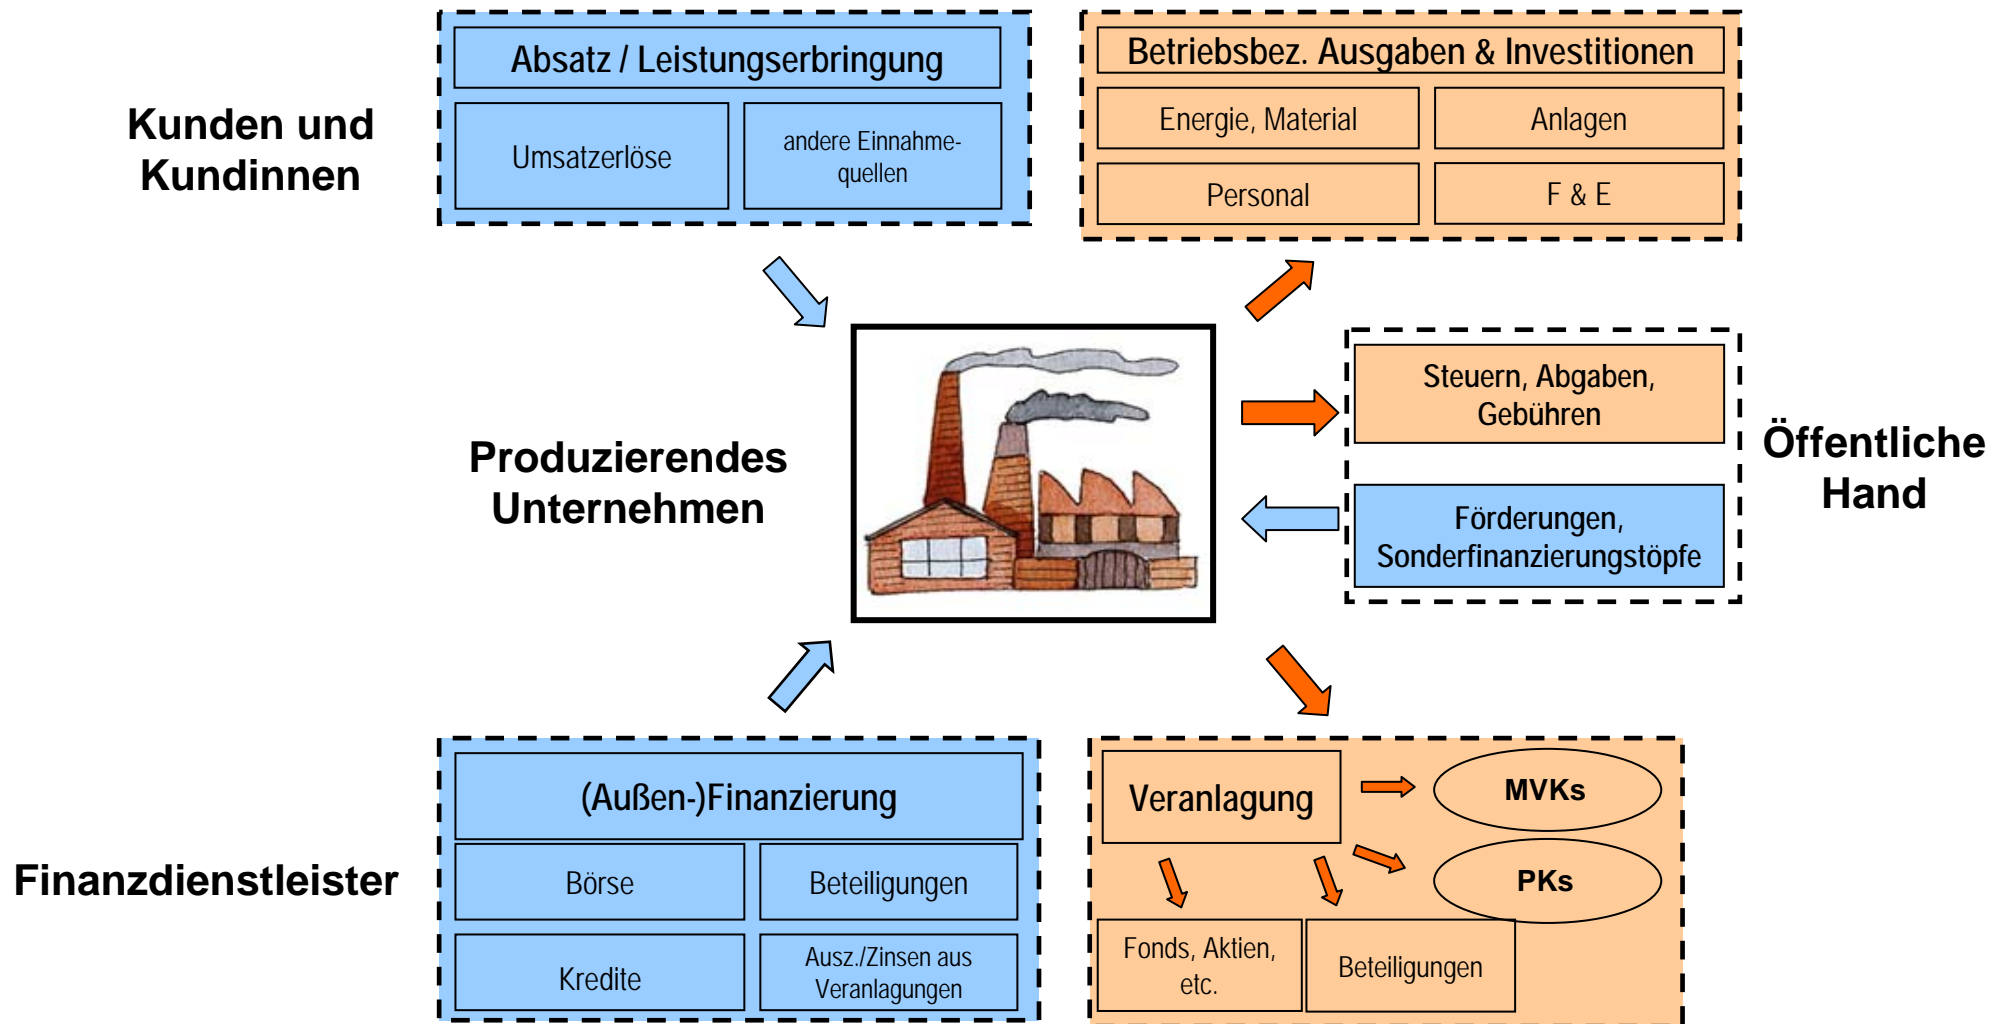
Kunden und Kundinnen

Absatz / Leistungserbringung

Umsatzerlöse

andere Einnahmequellen

Betriebsbez. Ausgaben & Investitionen

Energie, Material

Anlagen

Personal

F & E

Produzierendes Unternehmen

Steuern, Abgaben, Gebühren

Förderungen, Sonderfinanzierungstöpfe

Öffentliche Hand

Finanzdienstleister

(Außen-)Finanzierung

Börse

Beteiligungen

Kredite

Ausz./Zinsen aus Veranlagungen

Veranlagung

MVKs

PKs

Fonds, Aktien, etc.

Beteiligungen